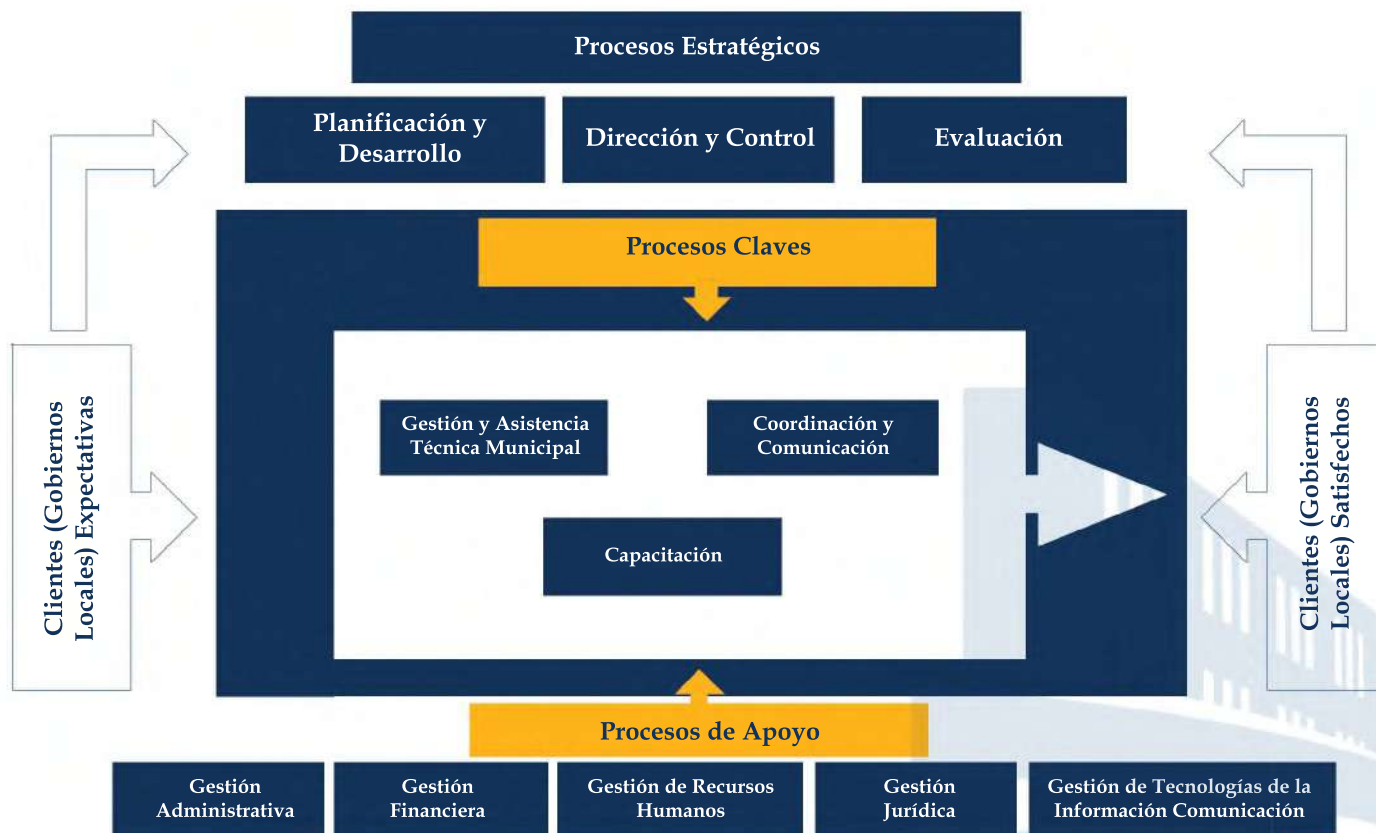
Procesos Estratégicos

Planificación y Desarrollo

Dirección y Control

Evaluación

Procesos Claves

Clientes (Gobiernos Locales) Expectativas

Gestión y Asistencia Técnica Municipal

Coordinación y Comunicación

Capacitación

Clientes (Gobiernos Locales) Satisfechos

Procesos de Apoyo

Gestión Administrativa

Gestión Financiera

Gestión de Recursos Humanos

Gestión Jurídica

Gestión de Tecnologías de la Información Comunicación